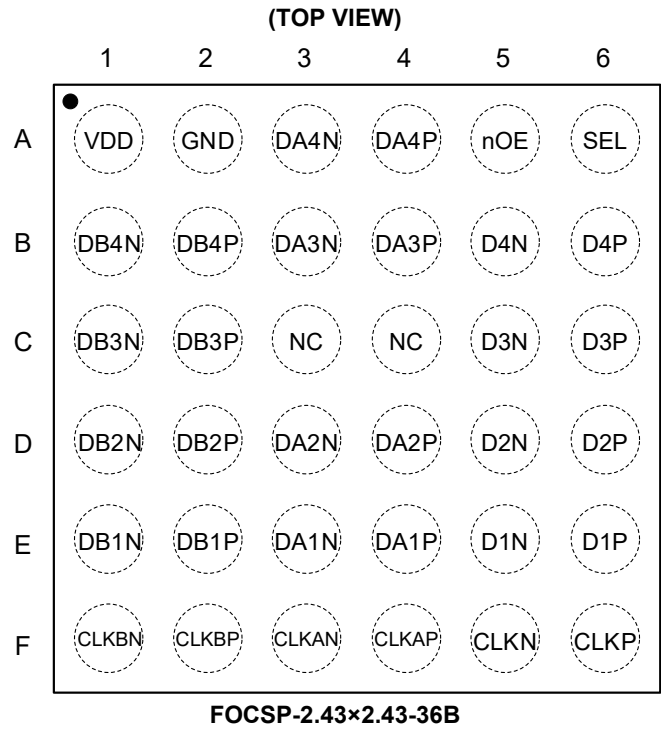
(TOP VIEW)

|   | 1 | 2 | 3 | 4 | 5 | 6 |
|---|---|---|---|---|---|---|
| A | VDD | GND | DA4N | DA4P | nOE | SEL |
| B | DB4N | DB4P | DA3N | DA3P | D4N | D4P |
| C | DB3N | DB3P | NC | NC | D3N | D3P |
| D | DB2N | DB2P | DA2N | DA2P | D2N | D2P |
| E | DB1N | DB1P | DA1N | DA1P | D1N | D1P |
| F | CLKBN | CLKBP | CLKAN | CLKAP | CLKN | CLKP |

FOCSP-2.43×2.43-36B